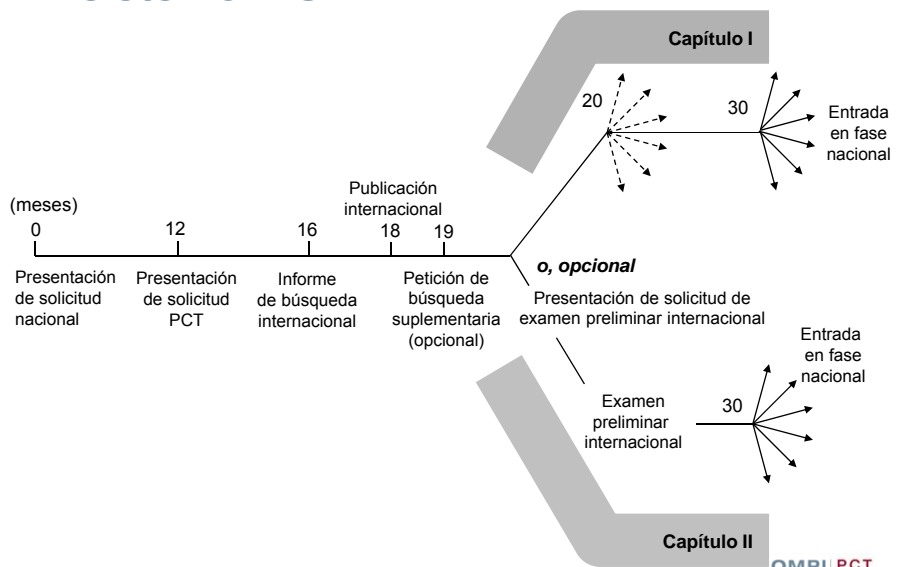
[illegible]

Capítulo I

20

30

Entrada en fase nacional

(meses)

0

12

16

Publicación internacional

18

19

Presentación de solicitud nacional

Presentación de solicitud PCT

Informe de búsqueda internacional

Petición de búsqueda suplementaria (opcional)

*o, opcional*

Presentación de solicitud de examen preliminar internacional

Entrada en fase nacional

Examen preliminar internacional

30

Capítulo II

OMPI PCT